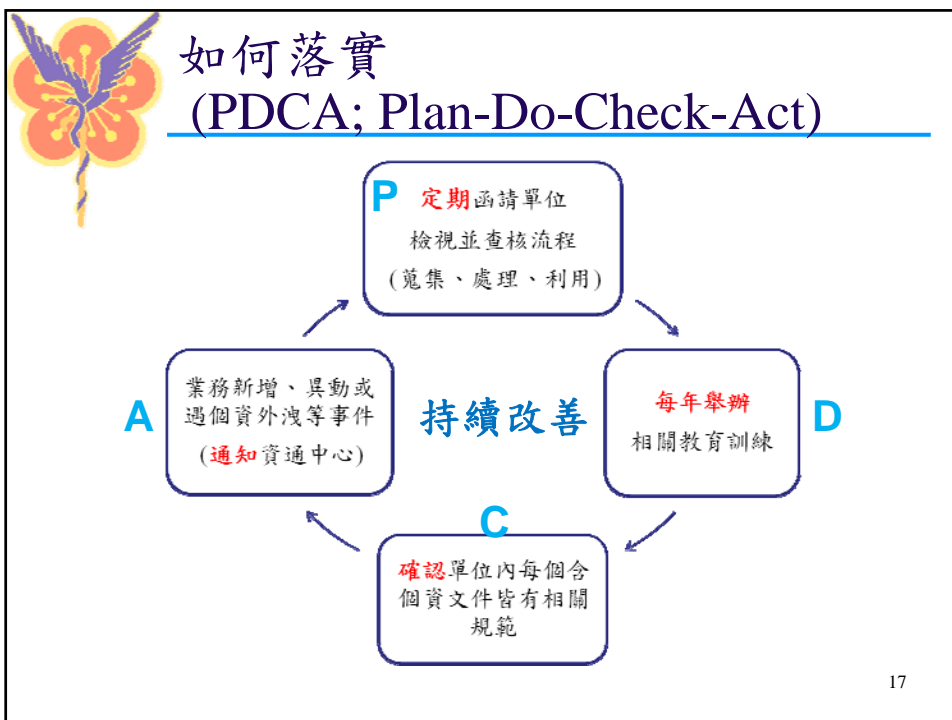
如何落實
(PDCA; Plan-Do-Check-Act)

P 定期函請單位檢視並查核流程(蒐集、處理、利用)

D 每年舉辦相關教育訓練

C 確認單位內每個含個資文件皆有相關規範

A 業務新增、異動或遇個資外洩等事件(通知資通中心)

持續改善

17